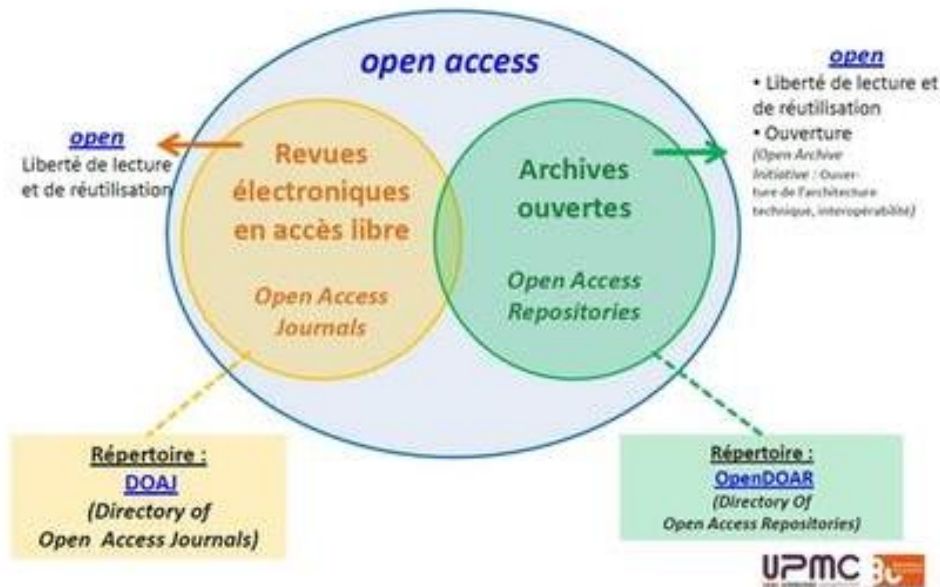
open access

open
Liberté de lecture et de réutilisation

Revues électroniques en accès libre

Open Access Journals

Archives ouvertes

Open Access Repositories

open
• Liberté de lecture et de réutilisation
• Ouverture
(Open Archive Initiative : Ouverture de l'architecture technique, interopérabilité)

Répertoire :
DOAJ
(Directory of Open Access Journals)

Répertoire :
OpenDOAR
(Directory Of Open Access Repositories)

UPMC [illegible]